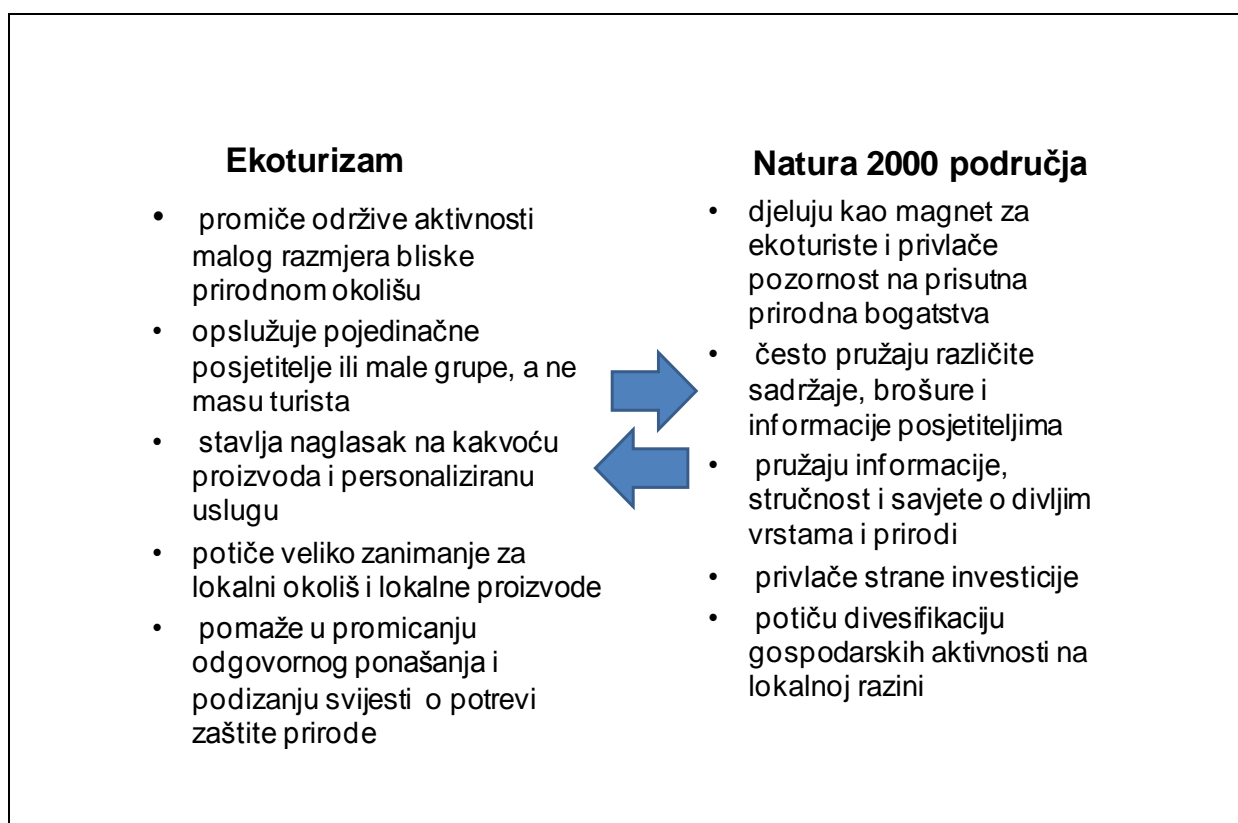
Ekoturizam

- promiče održive aktivnosti malog razmjera bliske prirodnom okolišu
- opslužuje pojedinačne posjetitelje ili male grupe, a ne masu turista
- stavlja naglasak na kakvoću proizvoda i personaliziranu uslugu
- potiče veliko zanimanje za lokalni okoliš i lokalne proizvode
- pomaže u promicanju odgovornog ponašanja i podizanju svijesti o potrevi zaštite prirode

Natura 2000 područja

- djeluju kao magnet za ekoturiste i privlače pozornost na prisutna prirodna bogatstva
- često pružaju različite sadržaje, brošure i informacije posjetiteljima
- pružaju informacije, stručnost i savjete o divljim vrstama i prirodi
- privlače strane investicije
- potiču divesifikaciju gospodarskih aktivnosti na lokalnoj razini